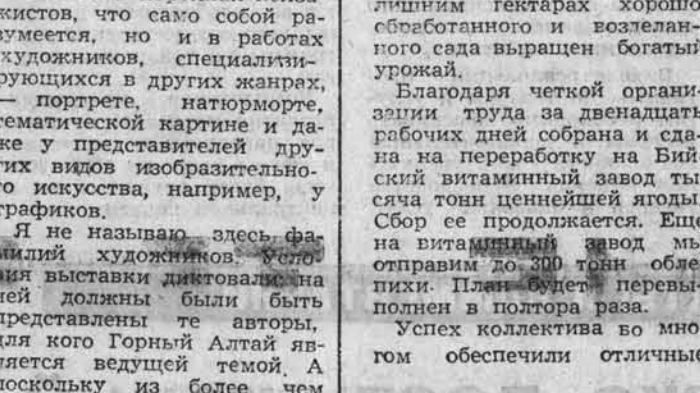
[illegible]кистов, что само собой разумеется, но и в работах художников, специализирующихся в других жанрах, — портрете, натюрморте, тематической картине и даже у представителей других видов изобразительного искусства, например, у графиков.

Я не называю здесь фамилий художников. Условия выставки диктовали: на ней должны были быть представлены те авторы, для кого Горный Алтай является ведущей темой. А поскольку из более чем

лишним гектарах хорошо обработанного и возлеленного сада выращен богатый урожай.

Благодаря четкой организации труда за двенадцать рабочих дней собрана и сдана на переработку на Бийский витаминный завод тысяча тонн ценнейшей ягоды. Сбор ее продолжается. Еще на витаминный завод мы отправим до 300 тонн облепихи. План будет перевыполнен в полтора раза.

Успех коллектива во многом обеспечили отличные